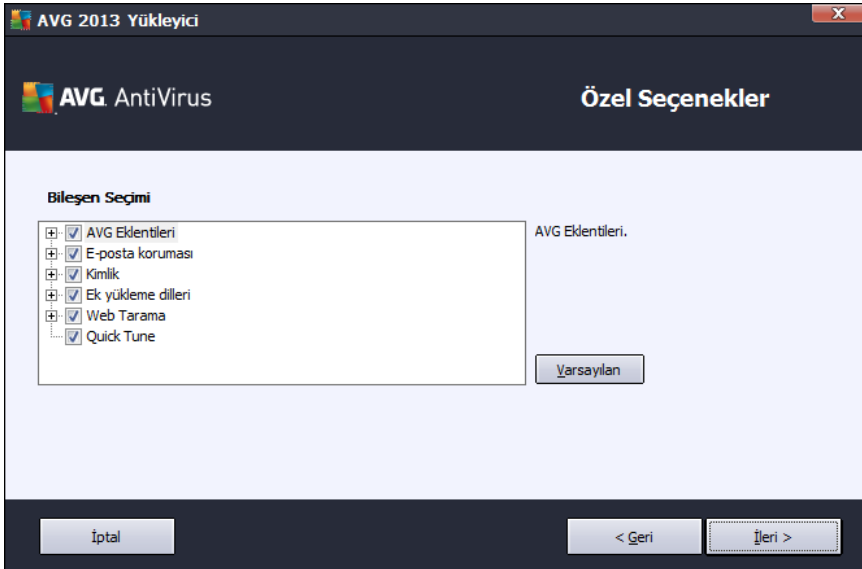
AVG 2013 Yükleyici

AVG. AntiVirus

Özel Seçenekler

Bileşen Seçimi

AVG Eklentileri
E-posta koruması
Kimlik
Ek yükleme dilleri
Web Tarama
Quick Tune

AVG Eklentileri.

Varsayılan

İptal

< Geri

İleri >